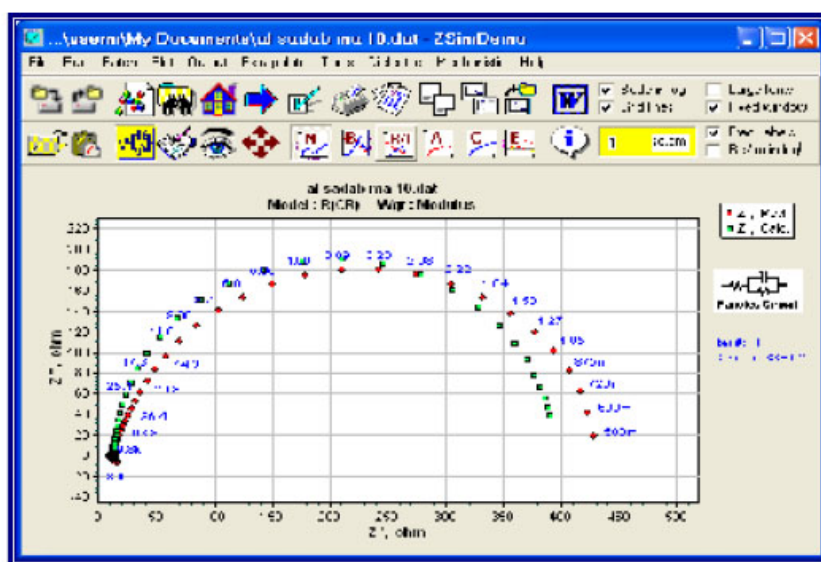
...\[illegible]\My Documents\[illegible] ma 10.dat - ZSimpWin

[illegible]

ai sadabi ma 10.dat
Model : R(CR) Wgt : Modulus

Z', Meas.
Z', Calc.

Fuzzy Grinell

Z'', ohm

Z', ohm

0 50 100 150 200 250 300 350 400 450 500

-40 -20 0 20 40 60 80 100 120 140 160 180 200 220

1 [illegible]